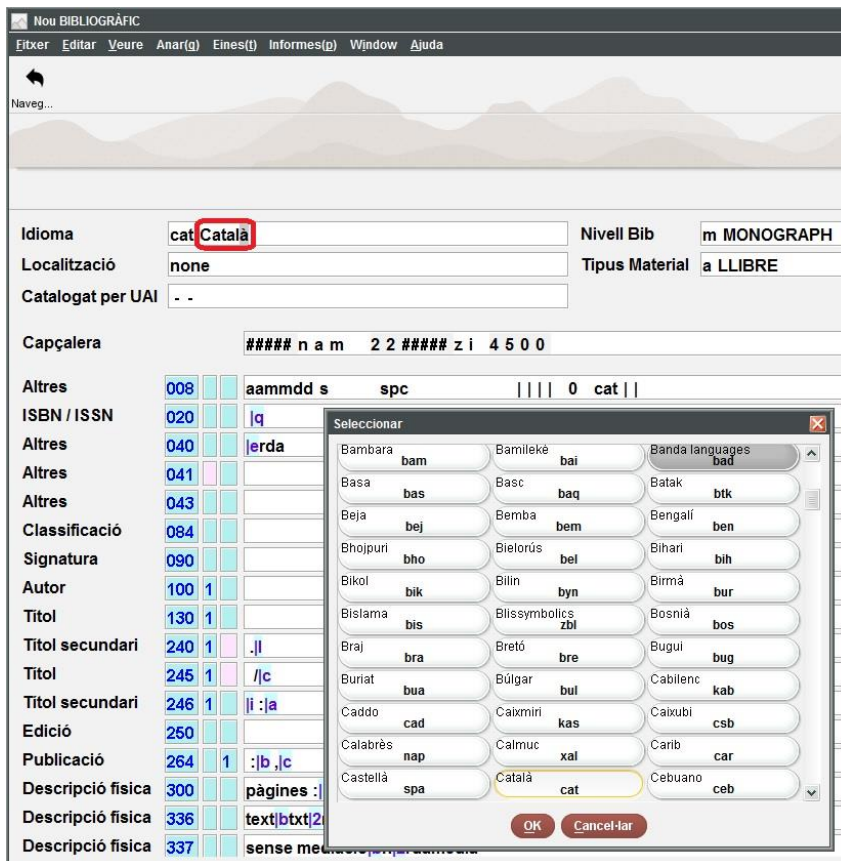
Nou BIBLIOGRÀFIC

Fitxer Editar Veure Anar(g) Eines(t) Informes(p) Window Ajuda

Naveg...

Idioma cat Català
Nivell Bib m MONOGRAPH
Localització none
Tipus Material a LLIBRE
Catalogat per UAI - -

Capçalera ##### n a m 2 2 ##### z i 4 5 0 0

| | | | | |
|---|---|---|---|---|
| Altres | 008 | | | aammdd s spc \|\|\|\| 0 cat \|\| |
| ISBN / ISSN | 020 | | | \|q |
| Altres | 040 | | | \|erda |
| Altres | 041 | | | |
| Altres | 043 | | | |
| Classificació | 084 | | | |
| Signatura | 090 | | | |
| Autor | 100 | 1 | | |
| Títol | 130 | 1 | | |
| Títol secundari | 240 | 1 | | .\|l |
| Títol | 245 | 1 | | /\|c |
| Títol secundari | 246 | 1 | | \|i :\|a |
| Edició | 250 | | | |
| Publicació | 264 | | 1 | :\|b ,\|c |
| Descripció física | 300 | | | pàgines :\| |
| Descripció física | 336 | | | text\|btxt\|2r |
| Descripció física | 337 | | | sense media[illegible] |

Seleccionar

| | | |
|---|---|---|
| Bambara bam | Bamilekè bai | Banda languages bad |
| Basa bas | Basc baq | Batak btk |
| Beja bej | Bemba bem | Bengalí ben |
| Bhojpuri bho | Bielorús bel | Bihari bih |
| Bikol bik | Bilin byn | Birmà bur |
| Bislama bis | Blissymbolics zbl | Bosnià bos |
| Braj bra | Bretó bre | Bugui bug |
| Buriat bua | Búlgar bul | Cabilenc kab |
| Caddo cad | Caixmiri kas | Caixubi csb |
| Calabrès nap | Calmuc xal | Carib car |
| Castellà spa | Català cat | Cebuano ceb |

OK Cancel·lar